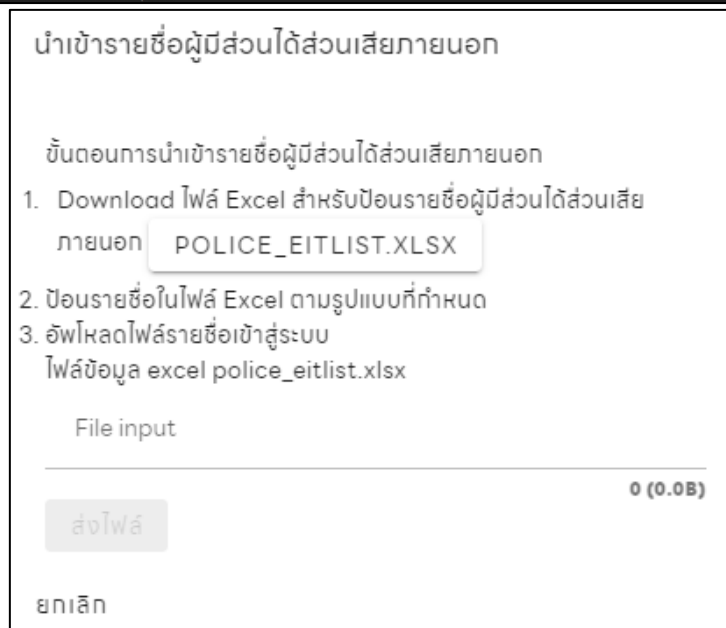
นำเข้ารายชื่อผู้มีส่วนได้ส่วนเสียภายนอก

ขั้นตอนการนำเข้ารายชื่อผู้มีส่วนได้ส่วนเสียภายนอก

1. Download ไฟล์ Excel สำหรับป้อนรายชื่อผู้มีส่วนได้ส่วนเสียภายนอก POLICE_EITLIST.XLSX
2. ป้อนรายชื่อในไฟล์ Excel ตามรูปแบบที่กำหนด
3. อัพโหลดไฟล์รายชื่อเข้าสู่ระบบ
ไฟล์ข้อมูล excel police_eitlist.xlsx

File input

0 (0.0B)

ส่งไฟล์

ยกเลิก